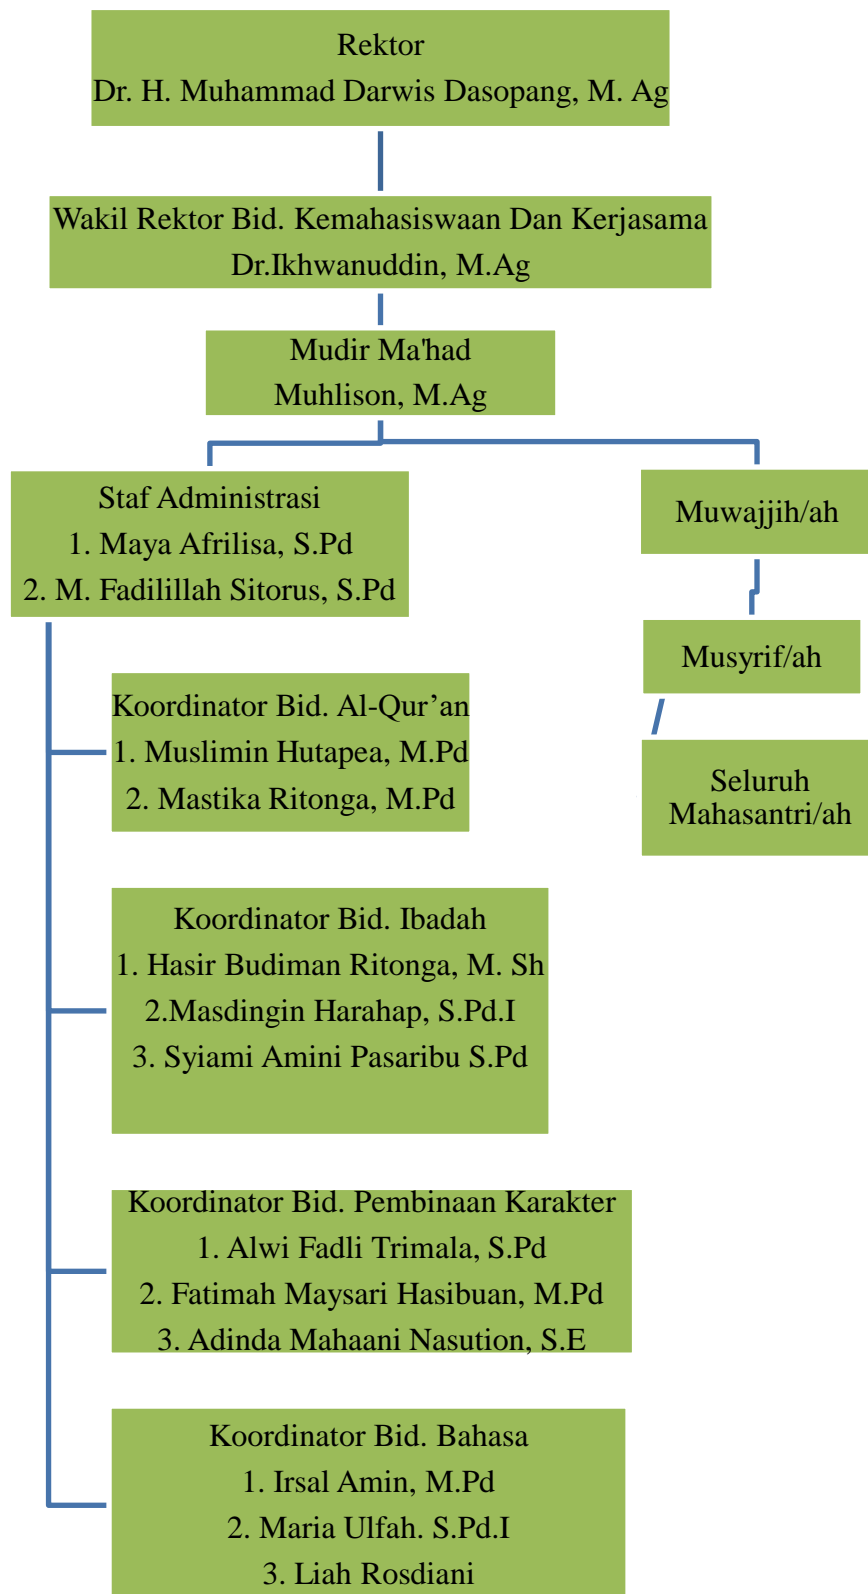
Rektor
Dr. H. Muhammad Darwis Dasopang, M. Ag

Wakil Rektor Bid. Kemahasiswaan Dan Kerjasama
Dr.Ikhwanuddin, M.Ag

Mudir Ma'had
Muhlison, M.Ag

Staf Administrasi
1. Maya Afrilisa, S.Pd
2. M. Fadilillah Sitorus, S.Pd

Koordinator Bid. Al-Qur'an
1. Muslimin Hutapea, M.Pd
2. Mastika Ritonga, M.Pd

Koordinator Bid. Ibadah
1. Hasir Budiman Ritonga, M. Sh
2.Masdingin Harahap, S.Pd.I
3. Syiami Amini Pasaribu S.Pd

Koordinator Bid. Pembinaan Karakter
1. Alwi Fadli Trimala, S.Pd
2. Fatimah Maysari Hasibuan, M.Pd
3. Adinda Mahaani Nasution, S.E

Koordinator Bid. Bahasa
1. Irsal Amin, M.Pd
2. Maria Ulfah. S.Pd.I
3. Liah Rosdiani

Muwajjih/ah

Musyrif/ah

Seluruh Mahasantri/ah